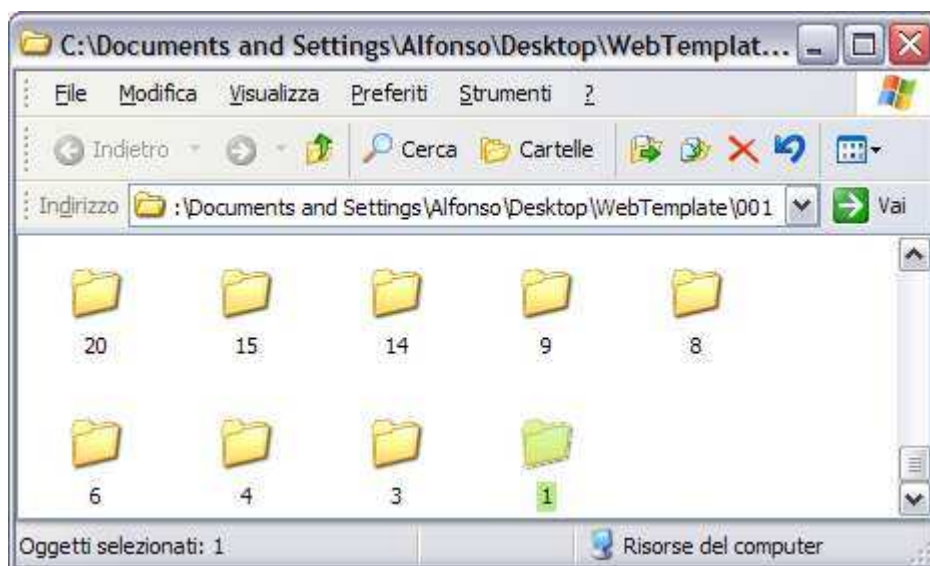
C:\Documents and Settings\Alfonso\Desktop\WebTemplat...

File Modifica Visualizza Preferiti Strumenti ?

Indietro Cerca Cartelle

Indirizzo :\Documents and Settings\Alfonso\Desktop\WebTemplate\001 Vai

20 15 14 9 8

6 4 3 1

Oggetti selezionati: 1 Risorse del computer